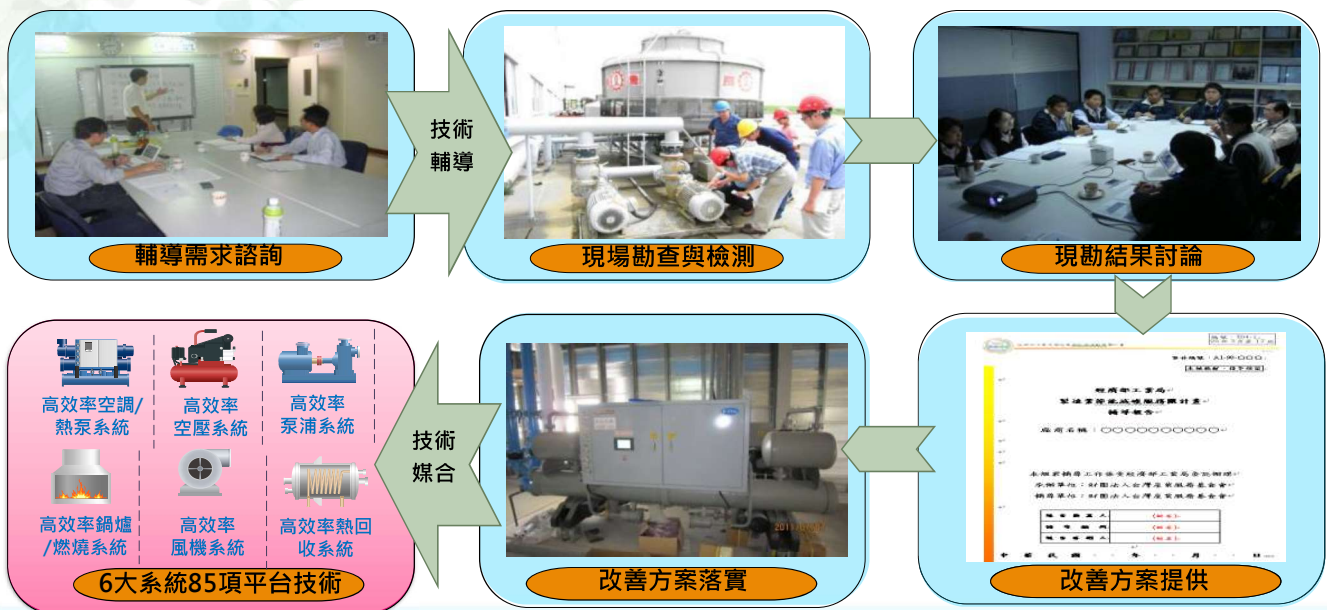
技術輔導

輔導需求諮詢

現場勘查與檢測

現勘結果討論

高效率空調/熱泵系統

高效率空壓系統

高效率泵浦系統

高效率鍋爐/燃燒系統

高效率風機系統

高效率熱回收系統

6大系統85項平台技術

技術媒合

改善方案落實

改善方案提供

經濟部工業局
製造業節能減碳服務團計畫
輔導報告

廠商名稱：○○○○○○○○○○